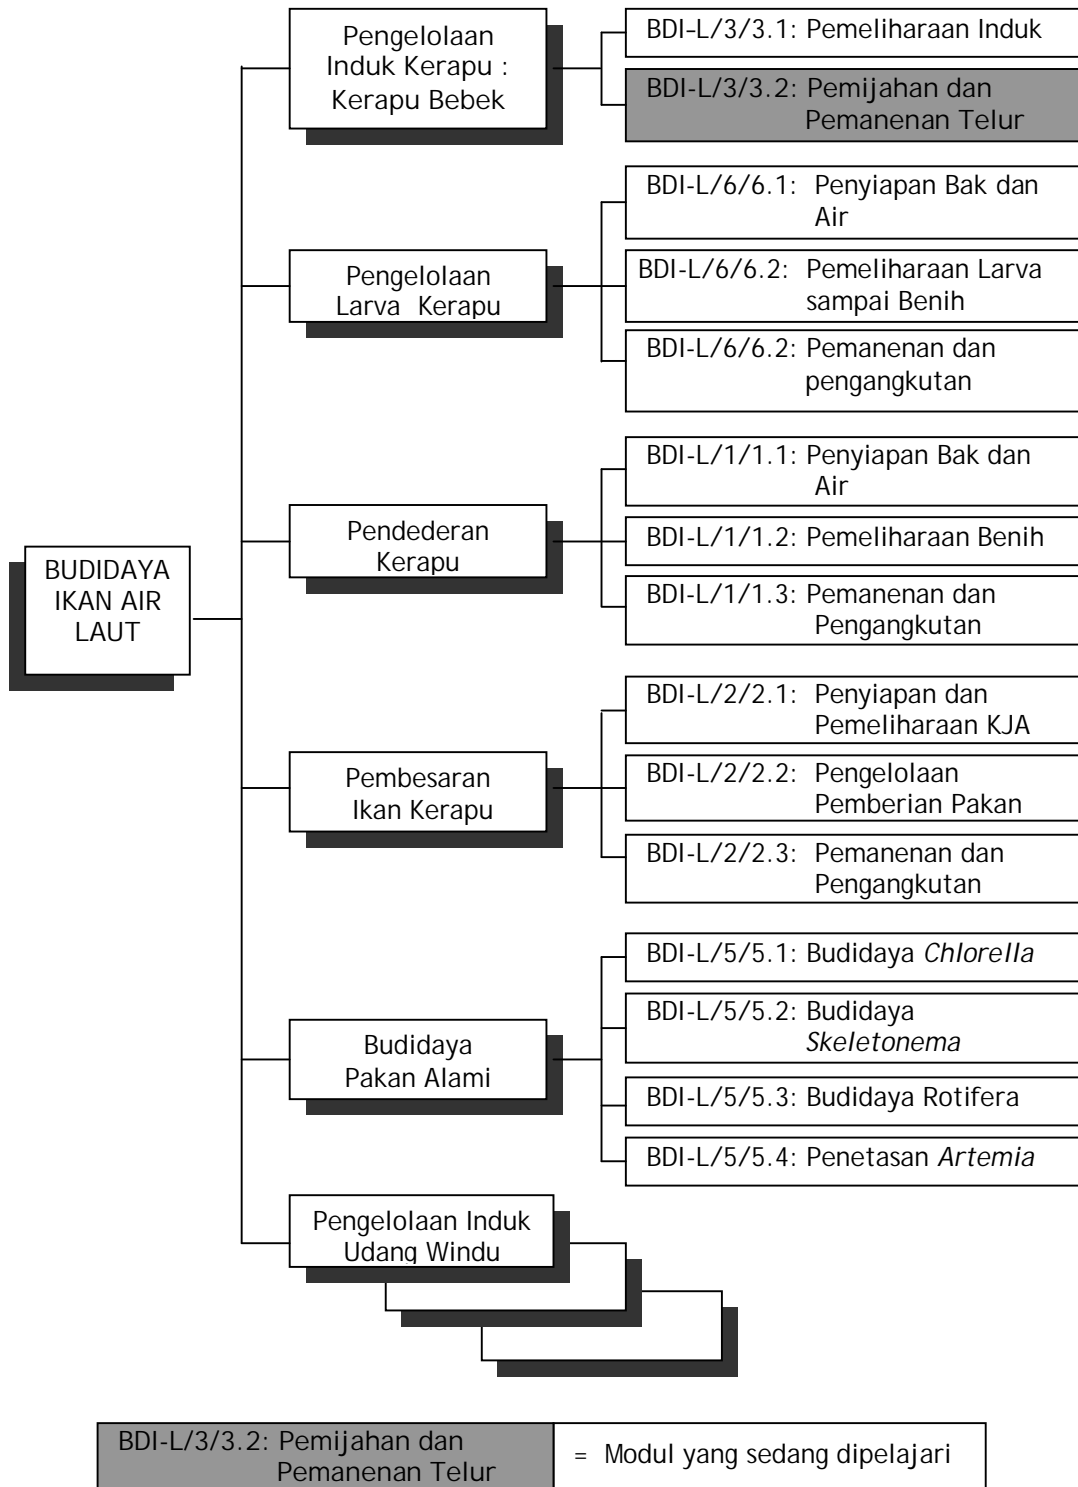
BUDIDAYA IKAN AIR LAUT

Pengelolaan Induk Kerapu : Kerapu Bebek

BDI-L/3/3.1: Pemeliharaan Induk

BDI-L/3/3.2: Pemijahan dan Pemanenan Telur

Pengelolaan Larva Kerapu

BDI-L/6/6.1: Penyiapan Bak dan Air

BDI-L/6/6.2: Pemeliharaan Larva sampai Benih

BDI-L/6/6.2: Pemanenan dan pengangkutan

Pendederan Kerapu

BDI-L/1/1.1: Penyiapan Bak dan Air

BDI-L/1/1.2: Pemeliharaan Benih

BDI-L/1/1.3: Pemanenan dan Pengangkutan

Pembesaran Ikan Kerapu

BDI-L/2/2.1: Penyiapan dan Pemeliharaan KJA

BDI-L/2/2.2: Pengelolaan Pemberian Pakan

BDI-L/2/2.3: Pemanenan dan Pengangkutan

Budidaya Pakan Alami

BDI-L/5/5.1: Budidaya *Chlorella*

BDI-L/5/5.2: Budidaya *Skeletonema*

BDI-L/5/5.3: Budidaya Rotifera

BDI-L/5/5.4: Penetasan *Artemia*

Pengelolaan Induk Udang Windu

BDI-L/3/3.2: Pemijahan dan Pemanenan Telur = Modul yang sedang dipelajari